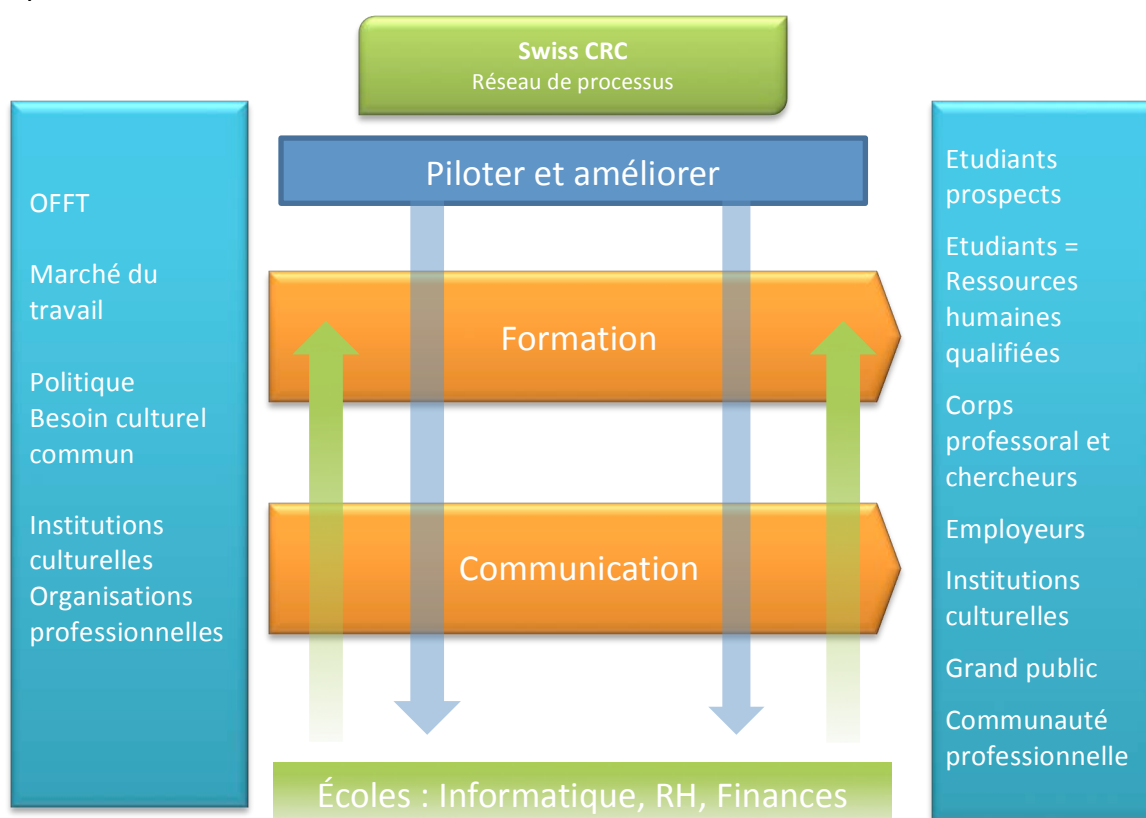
Swiss CRC
Réseau de processus

OFFT

Marché du travail

Politique
Besoin culturel commun

Institutions culturelles
Organisations professionnelles

Piloter et améliorer

Formation

Communication

Écoles : Informatique, RH, Finances

Etudiants prospects

Etudiants = Ressources humaines qualifiées

Corps professoral et chercheurs

Employeurs

Institutions culturelles

Grand public

Communauté professionnelle